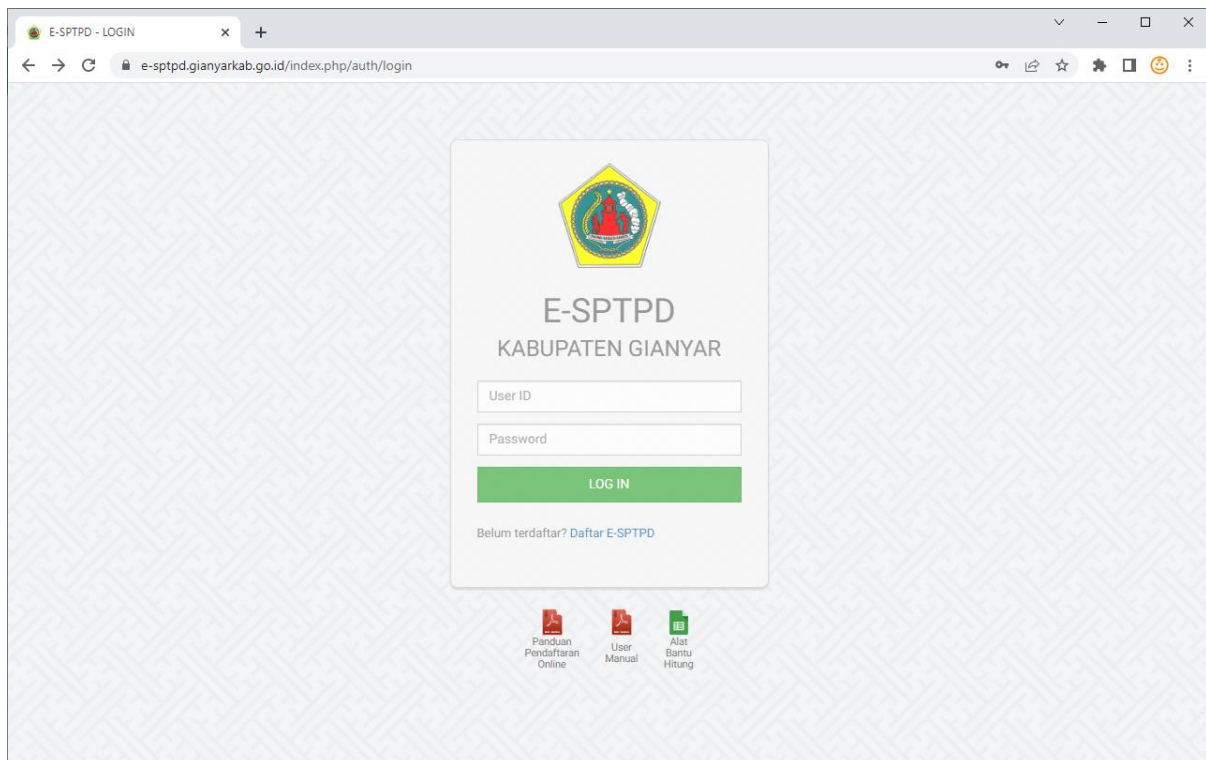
E-SPTPD - LOGIN

e-sptpd.gianyarkab.go.id/index.php/auth/login

E-SPTPD
KABUPATEN GIANYAR

User ID

Password

LOG IN

Belum terdaftar? Daftar E-SPTPD

Panduan Pendaftaran Online

User Manual

Alat Bantu Hitung